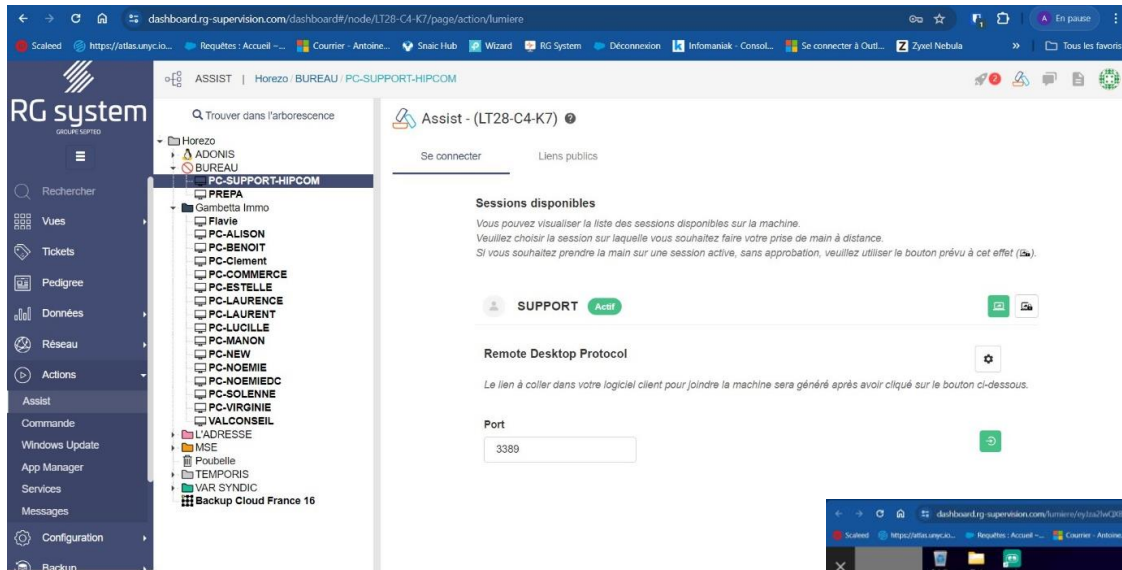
dashboard.rg-supervision.com/dashboard#/node/LT28-C4-K7/page/action/lumiere

A En pause

Scaleed https://atlas.unyc.io... Requêtes : Accueil -... Courrier - Antoine... Snaic Hub Wizard RG System Déconnexion Infomaniak - Consol... Se connecter à Outl... Zyxel Nebula » Tous les favoris

RG system
GROUPE SEPTEO

Rechercher
Vues
Tickets
Pedigree
Données
Réseau
Actions
Assist
Commande
Windows Update
App Manager
Services
Messages
Configuration
Backup

ASSIST | Horezo / BUREAU / PC-SUPPORT-HIPCOM

Trouver dans l'arborescence

Horezo
ADONIS
BUREAU
PC-SUPPORT-HIPCOM
PREPA
Gambetta Immo
Flavie
PC-ALISON
PC-BENOIT
PC-Clement
PC-COMMERCE
PC-ESTELLE
PC-LAURENCE
PC-LAURENT
PC-LUCILLE
PC-MANON
PC-NEW
PC-NOEMIE
PC-NOEMIEDC
PC-SOLENNE
PC-VIRGINIE
VALCONSEIL
L'ADRESSE
MSE
Poubelle
TEMPORIS
VAR SYNDIC
Backup Cloud France 16

Assist - (LT28-C4-K7)

Se connecter
Liens publics

Sessions disponibles

Vous pouvez visualiser la liste des sessions disponibles sur la machine.
Veuillez choisir la session sur laquelle vous souhaitez faire votre prise de main à distance.
Si vous souhaitez prendre la main sur une session active, sans approbation, veuillez utiliser le bouton prévu à cet effet ().

SUPPORT Actif

Remote Desktop Protocol

Le lien à coller dans votre logiciel client pour joindre la machine sera généré après avoir cliqué sur le bouton ci-dessous.

Port

3389

dashboard.rg-supervision.com/lumiere/eyJzaZIwQK
Scaleed https://atlas.unyc.io... Requêtes : Accueil -... Courrier - Antoine